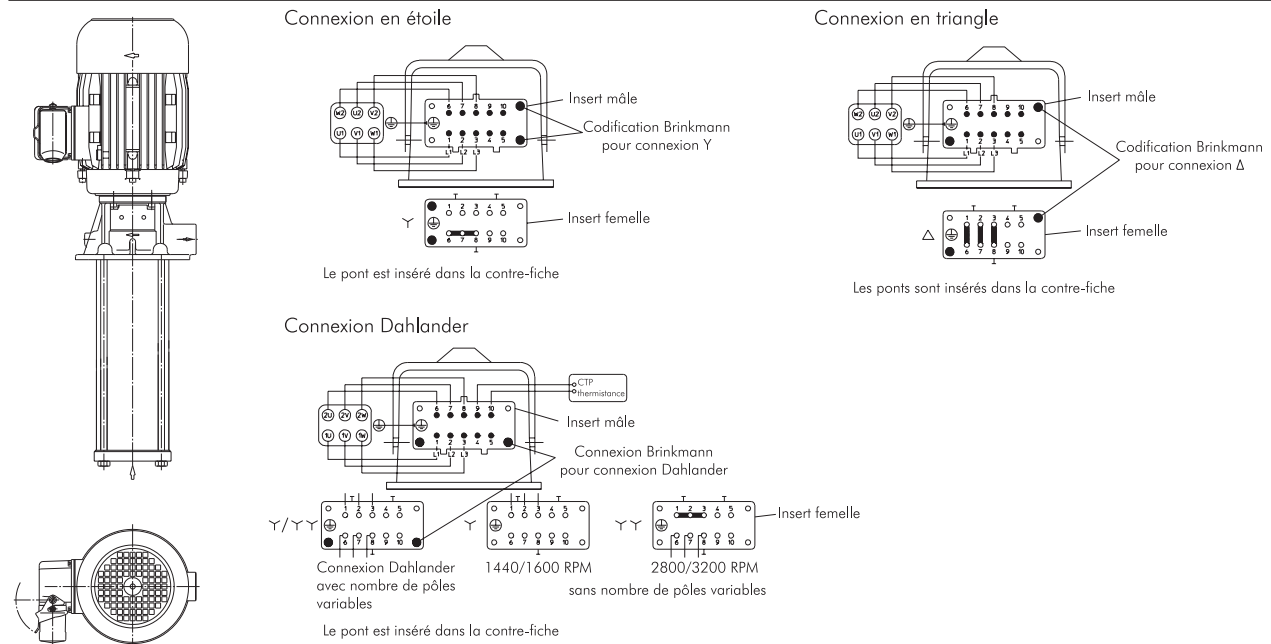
Connexion en étoile

W2 U2 V2
U1 V1 W1
6 7 8 9 10
1 2 3 4 5
L1 L2 L3
Insert mâle
Codification Brinkmann pour connexion Y

Y
T T
1 2 3 4 5
6 7 8 9 10
1
Insert femelle

Le pont est inséré dans la contre-fiche

Connexion en triangle

W2 U2 V2
U1 V1 W1
6 7 8 9 10
1 2 3 4 5
L1 L2 L3
Insert mâle
Codification Brinkmann pour connexion Δ

Δ
T T
1 2 3 4 5
6 7 8 9 10
1
Insert femelle

Les ponts sont insérés dans la contre-fiche

Connexion Dahlander

CTP thermistance
2U 2V 2W
1U 1V 1W
6 7 8 9 10
1 2 3 4 5
L1 L2 L3
Insert mâle
Connexion Brinkmann pour connexion Dahlander

Y/YY
T T
1 2 3 4 5
6 7 8 9 10
1
Connexion Dahlander avec nombre de pôles variables

Y
T T
1 2 3 4 5
6 7 8 9 10
1
1440/1600 RPM

YY
T T
1 2 3 4 5
6 7 8 9 10
1
2800/3200 RPM
Insert femelle

sans nombre de pôles variables

Le pont est inséré dans la contre-fiche